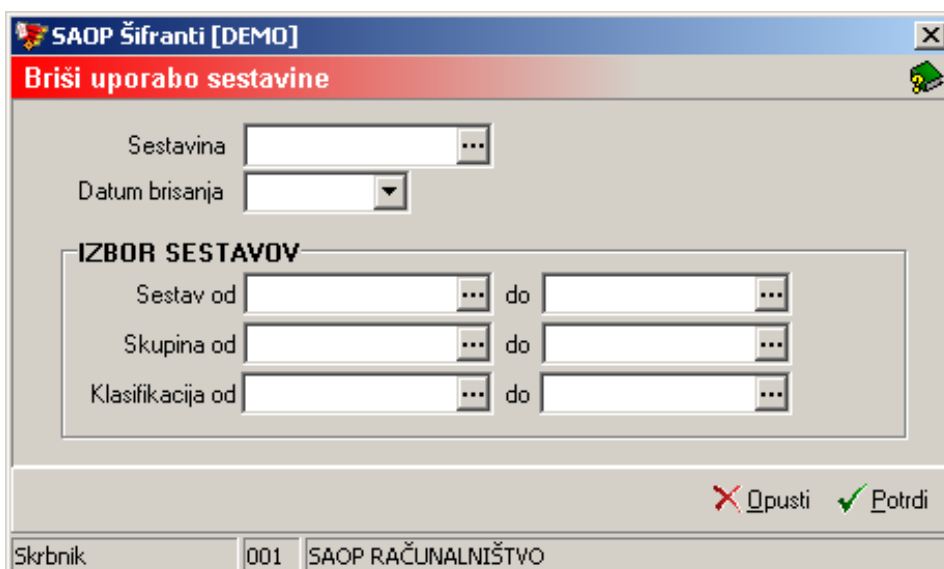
SAOP Šifranti [DEMO]

Briši uporabo sestavine

Sestavina
Datum brisanja

IZBOR SESTAVOV
Sestav od ... do ...
Skupina od ... do ...
Klasifikacija od ... do ...

Opusti
Potrdi

Skrbnik
001
SAOP RAČUNALNIŠTVO